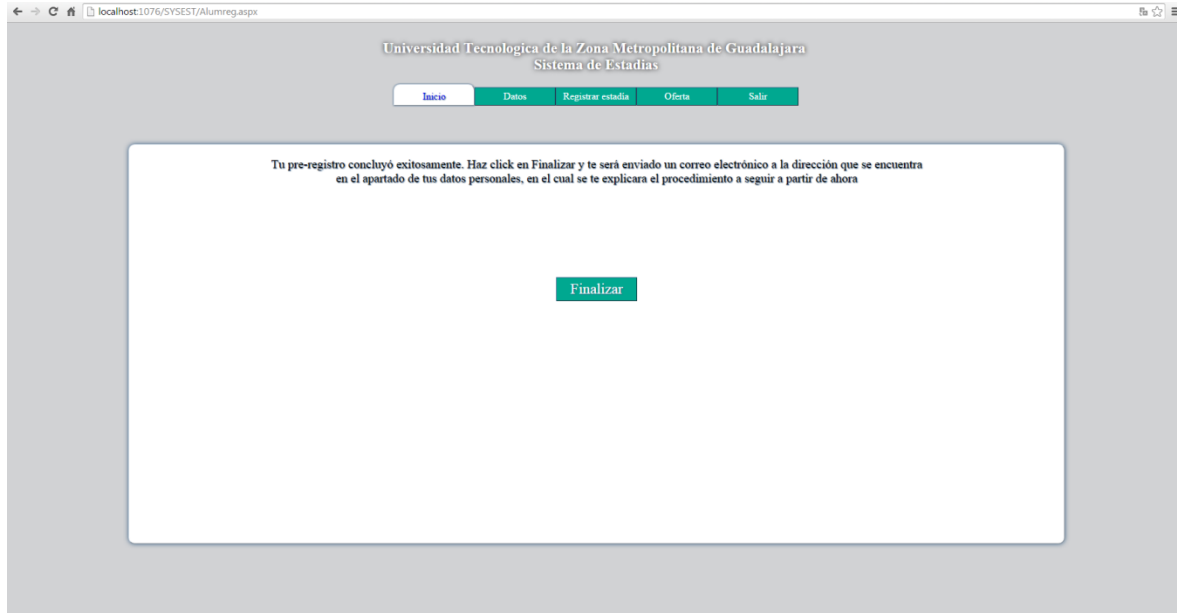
localhost:1076/SYSEST/Alumreg.aspx

Universidad Tecnologica de la Zona Metropolitana de Guadalajara
Sistema de Estadias

Inicio | Datos | Registrar estadia | Oferta | Salir

Tu pre-registro concluyó exitosamente. Haz click en Finalizar y te será enviado un correo electrónico a la dirección que se encuentra en el apartado de tus datos personales, en el cual se te explicara el procedimiento a seguir a partir de ahora

Finalizar